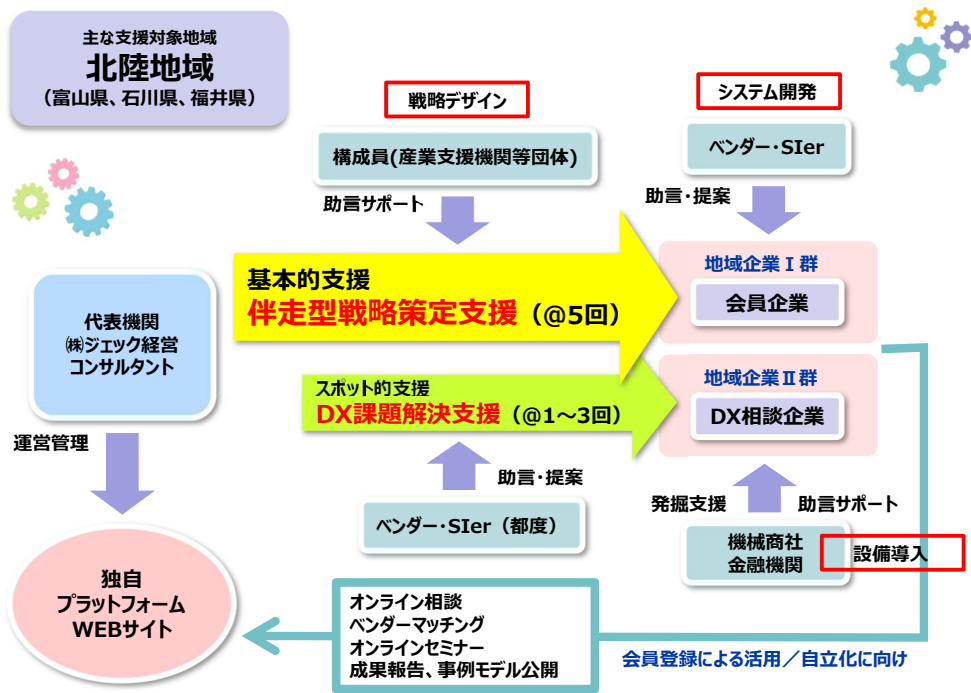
主な支援対象地域
北陸地域
（富山県、石川県、福井県）

戦略デザイン

構成員(産業支援機関等団体)

助言サポート

システム開発

ベンダー・SIer

助言・提案

基本的支援
伴走型戦略策定支援（@5回）

地域企業Ⅰ群
会員企業

代表機関
㈱ジェック経営コンサルタント

スポット的支援
DX課題解決支援（@1～3回）

地域企業Ⅱ群
DX相談企業

運営管理

助言・提案

発掘支援

助言サポート

ベンダー・SIer（都度）

機械商社
金融機関

設備導入

独自
プラットフォーム
WEBサイト

オンライン相談
ベンダーマッチング
オンラインセミナー
成果報告、事例モデル公開

会員登録による活用／自立化に向け